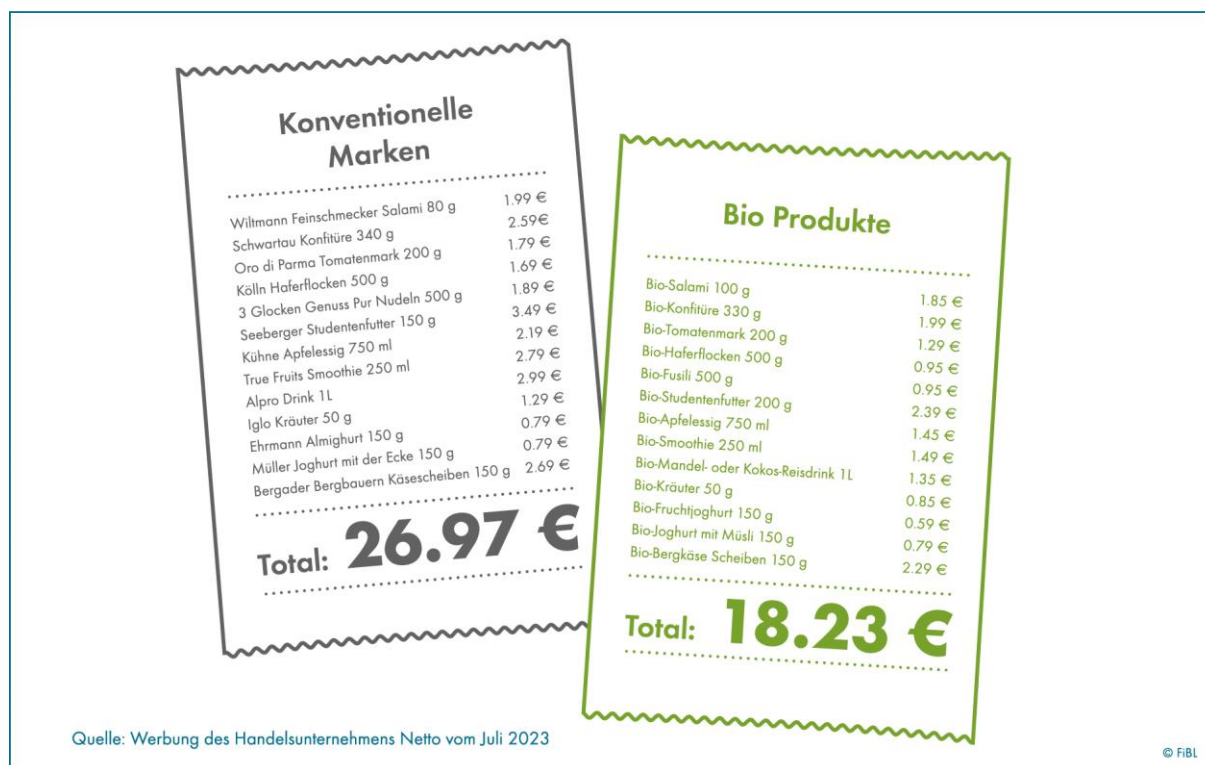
Konventionelle Marken

| | |
|---|---|
| Wiltmann Feinschmecker Salami 80 g | 1.99 € |
| Schwartau Konfitüre 340 g | 2.59€ |
| Oro di Parma Tomatenmark 200 g | 1.79 € |
| Kölln Haferflocken 500 g | 1.69 € |
| 3 Glocken Genuss Pur Nudeln 500 g | 1.89 € |
| Seeberger Studentenfutter 150 g | 3.49 € |
| Kühne Apfelessig 750 ml | 2.19 € |
| True Fruits Smoothie 250 ml | 2.79 € |
| Alpro Drink 1L | 2.99 € |
| Iglo Kräuter 50 g | 1.29 € |
| Ehrmann Almighurt 150 g | 0.79 € |
| Müller Joghurt mit der Ecke 150 g | 0.79 € |
| Bergader Bergbauern Käsescheiben 150 g | 2.69 € |

Total: 26.97 €

Bio Produkte

| | |
|---|---|
| Bio-Salami 100 g | 1.85 € |
| Bio-Konfitüre 330 g | 1.99 € |
| Bio-Tomatenmark 200 g | 1.29 € |
| Bio-Haferflocken 500 g | 0.95 € |
| Bio-Fusili 500 g | 0.95 € |
| Bio-Studentenfutter 200 g | 2.39 € |
| Bio-Apfelessig 750 ml | 1.45 € |
| Bio-Smoothie 250 ml | 1.49 € |
| Bio-Mandel- oder Kokos-Reisdrink 1L | 1.35 € |
| Bio-Kräuter 50 g | 0.85 € |
| Bio-Fruchtjoghurt 150 g | 0.59 € |
| Bio-Joghurt mit Müsli 150 g | 0.79 € |
| Bio-Bergkäse Scheiben 150 g | 2.29 € |

Total: 18.23 €

Quelle: Werbung des Handelsunternehmens Netto vom Juli 2023

© FiBL